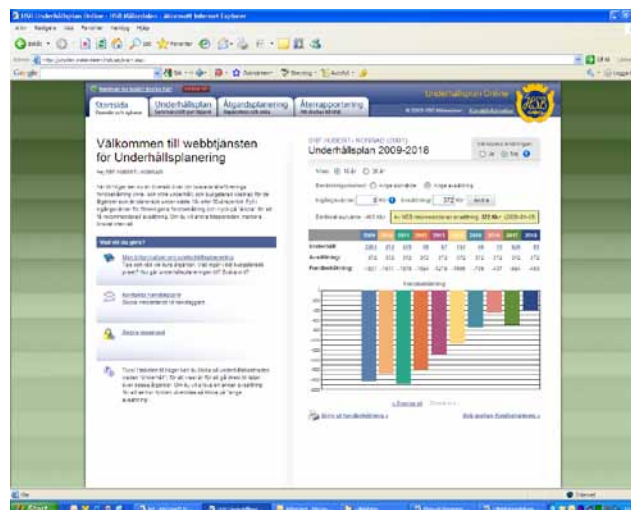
HSB Underhållsplan Online - HSB Mälardalen - Microsoft Internet Explorer

Underhållsplan Online

Startsida

Underhållsplan

Åtgärdsplanering

Återrapportering

Välkommen till webbtjänsten för Underhållsplanering

Underhållsplan 2009-2018

Vad vill du göra?

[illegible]

Kontakta handläggare

Ändra lösenord

Underhåll

Avsättning

Fondbehållning

2009

2010

2011

2012

2013

2014

2015

2016

2017

2018

Internet